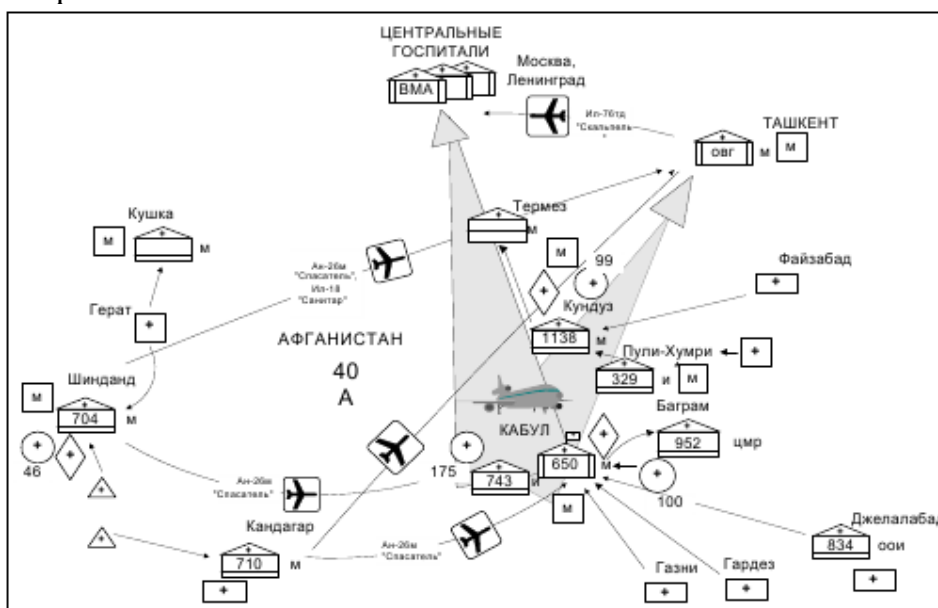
ЦЕНТРАЛЬНЫЕ ГОСПИТАЛИ
ВМА
Москва, Ленинград
Ил-76тд "Скальпель"
ТАШКЕНТ
ОВГ
м
М
Кушка
М
м
Термез
м
М
99
Ан-26м "Спасатель", Ил-18 "Санитар"
Файзабад
+
Герат
+
Кундуз
1138
м
АФГАНИСТАН
Пули-Хумри
+
329
и
М
40
А
Шинданд
М
704
м
Баграм
952
цмр
КАБУЛ
650
м
46
175
743
и
Ан-26м "Спасатель"
М
100
Кандагар
710
м
Ан-26м "Спасатель"
Джелалаба
834
оои
Газни
Гардез
+
+
+
+